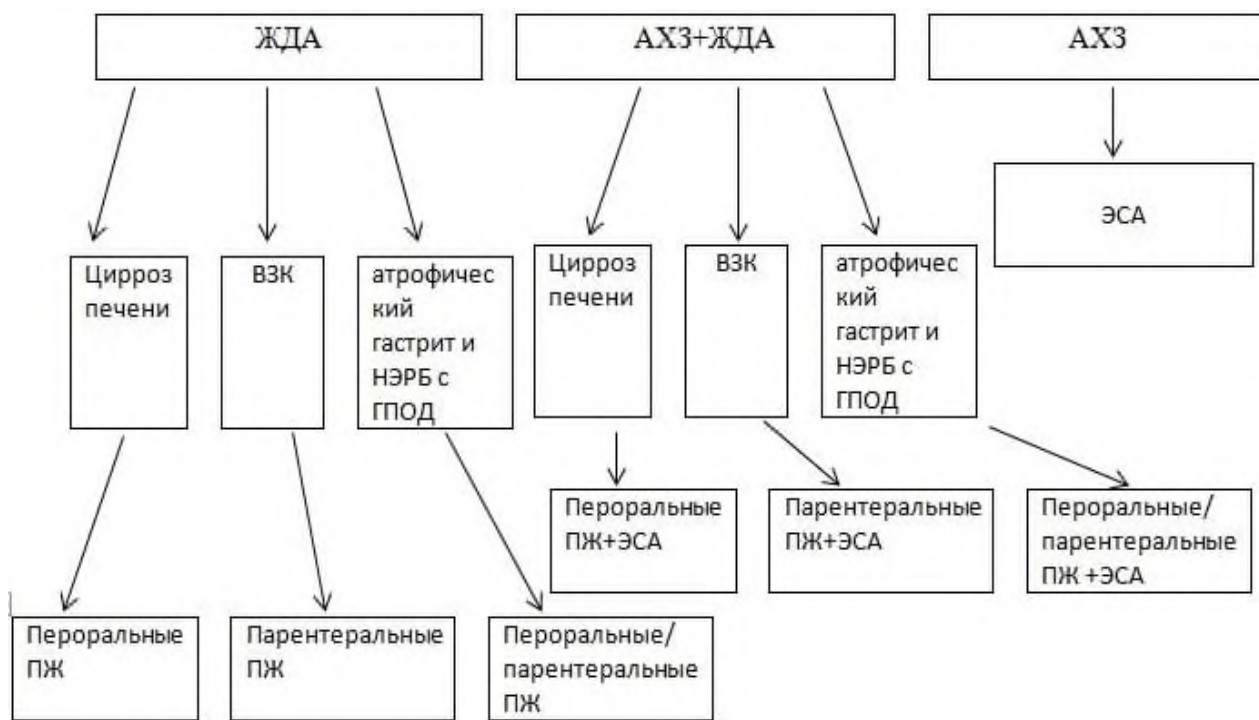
ЖДА

АХЗ+ЖДА

АХЗ

Цирроз печени

ВЗК

атрофический гастрит и НЭРБ с ГПОД

Цирроз печени

ВЗК

атрофический гастрит и НЭРБ с ГПОД

ЭСА

Пероральные ПЖ+ЭСА

Парентеральные ПЖ+ЭСА

Пероральные/ парентеральные ПЖ +ЭСА

Пероральные ПЖ

Парентеральные ПЖ

Пероральные/ парентеральные ПЖ